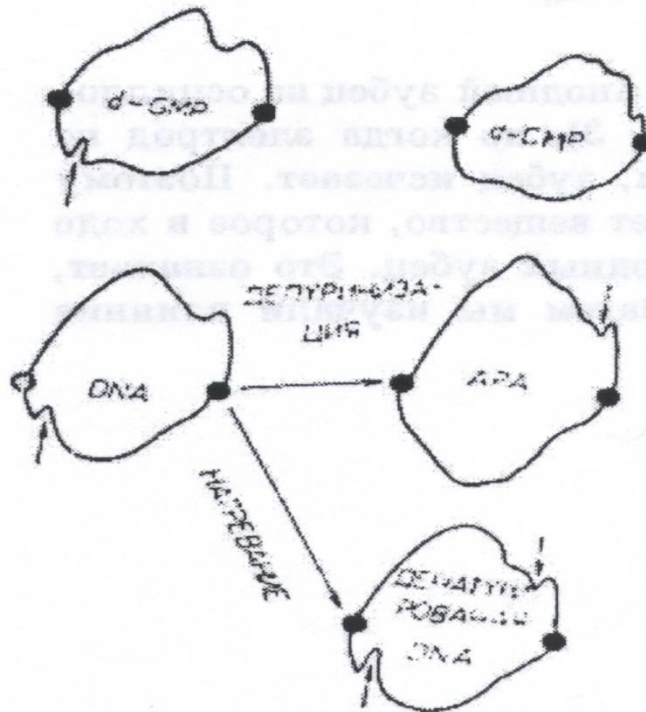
d-GMP

d-GMP

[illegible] молочный зубец не осознанно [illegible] Но когда животное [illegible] зубец исчезает. Поэтому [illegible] вещество, которое в ходе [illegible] зубец. Это означает, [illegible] мы изучим влияние

ДЕПУРИНИЗА-ЦИЯ

DNA

APA

НАГРЕВАНИЕ

ДЕНАТУРИРОВАННАЯ DNA